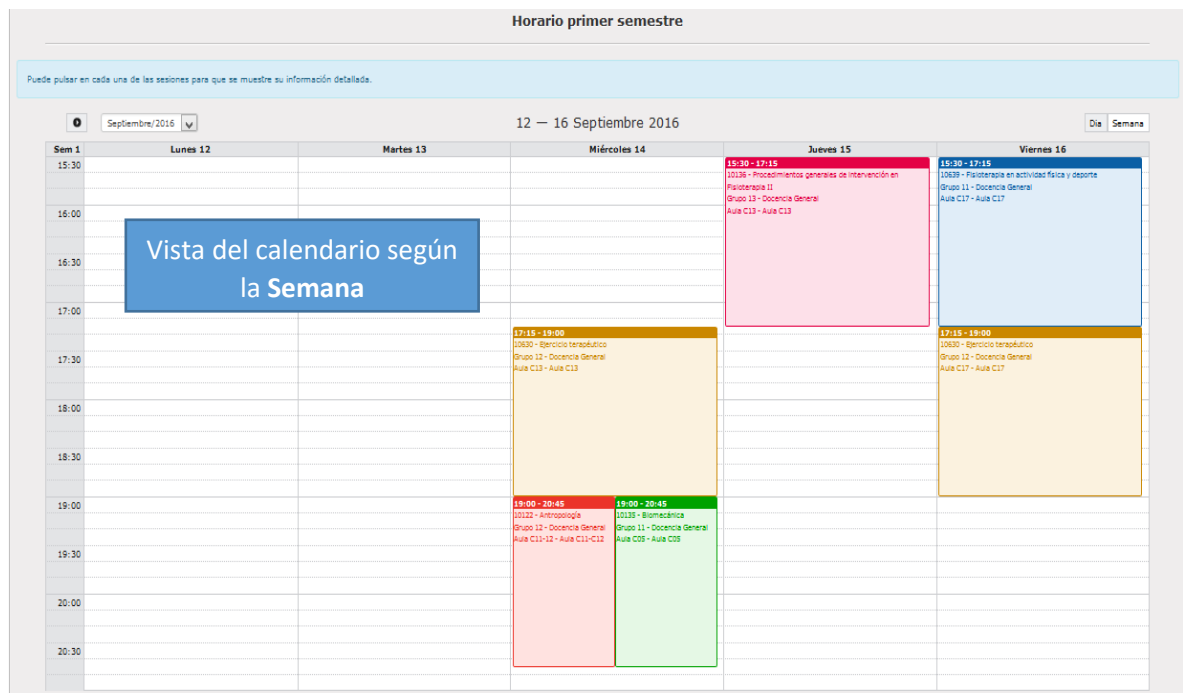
Horario primer semestre

Puede pulsar en cada una de las sesiones para que se muestre su información detallada.

0 Septiembre/2016

12 — 16 Septiembre 2016

Día Semana

| Sem 1 | Lunes 12 | Martes 13 | Miércoles 14 | Jueves 15 | Viernes 16 |
|---|---|---|---|---|---|
| 15:30 | | | | 15:30 - 17:15 10136 - Procedimientos generales de intervención en Fisioterapia II Grupo 13 - Docencia General Aula C13 - Aula C13 | 15:30 - 17:15 10639 - Fisioterapia en actividad física y deporte Grupo 11 - Docencia General Aula C17 - Aula C17 |
| 16:00 | | | | | |
| 16:30 | | | | | |
| 17:00 | | | 17:15 - 19:00 10630 - Ejercicio terapéutico Grupo 12 - Docencia General Aula C13 - Aula C13 | | 17:15 - 19:00 10630 - Ejercicio terapéutico Grupo 12 - Docencia General Aula C17 - Aula C17 |
| 17:30 | | | | | |
| 18:00 | | | | | |
| 18:30 | | | | | |
| 19:00 | | | 19:00 - 20:45 10122 - Antropología Grupo 12 - Docencia General Aula C11-12 - Aula C11-C12 / 19:00 - 20:45 10135 - Biomecánica Grupo 11 - Docencia General Aula C05 - Aula C05 | | |
| 19:30 | | | | | |
| 20:00 | | | | | |
| 20:30 | | | | | |

Vista del calendario según la **Semana**